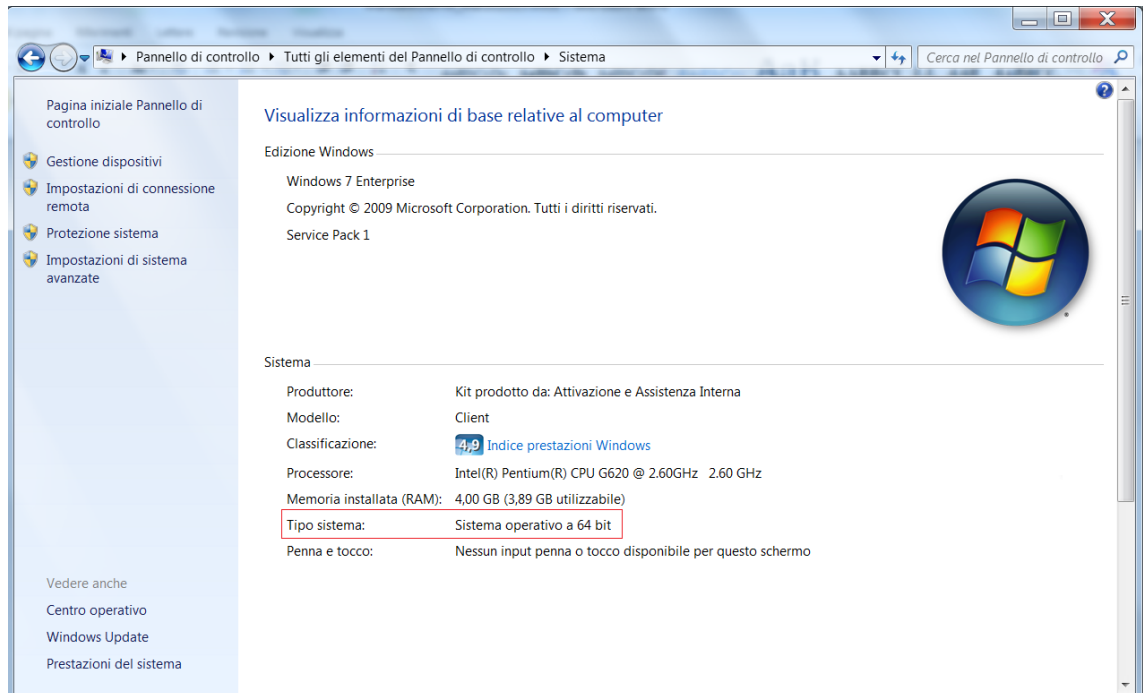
Pannello di controllo ▸ Tutti gli elementi del Pannello di controllo ▸ Sistema

Cerca nel Pannello di controllo

Pagina iniziale Pannello di controllo

Gestione dispositivi

Impostazioni di connessione remota

Protezione sistema

Impostazioni di sistema avanzate

Vedere anche

Centro operativo

Windows Update

Prestazioni del sistema

Visualizza informazioni di base relative al computer

Edizione Windows

Windows 7 Enterprise

Copyright © 2009 Microsoft Corporation. Tutti i diritti riservati.

Service Pack 1

Sistema

| | |
|---|---|
| Produttore: | Kit prodotto da: Attivazione e Assistenza Interna |
| Modello: | Client |
| Classificazione: | 4,9 Indice prestazioni Windows |
| Processore: | Intel(R) Pentium(R) CPU G620 @ 2.60GHz 2.60 GHz |
| Memoria installata (RAM): | 4,00 GB (3,89 GB utilizzabile) |
| Tipo sistema: | Sistema operativo a 64 bit |
| Penna e tocco: | Nessun input penna o tocco disponibile per questo schermo |